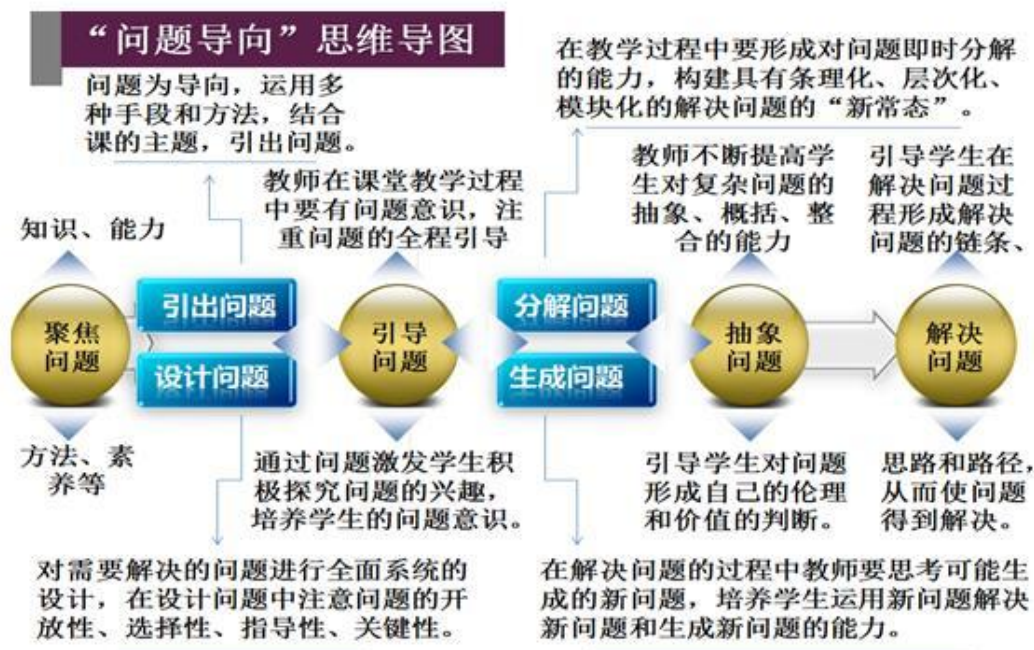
“问题导向”思维导图

问题为导向，运用多种手段和方法，结合课的主题，引出问题。

在教学过程中要形成对问题即时分解的能力，构建具有条理化、层次化、模块化的解决问题的“新常态”。

教师在课堂教学过程中要有问题意识，注重问题的全程引导

教师不断提高学生对复杂问题的抽象、概括、整合的能力

引导学生在解决问题过程形成解决问题的链条、

知识、能力

聚焦问题

引出问题

设计问题

引导问题

分解问题

生成问题

抽象问题

解决问题

方法、素养等

通过问题激发学生积极探究问题的兴趣，培养学生的问题意识。

引导学生对问题形成自己的伦理和价值的判断。

思路和路径，从而使问题得到解决。

对需要解决的问题进行全面系统的设计，在设计问题中注意问题的开放性、选择性、指导性、关键性。

在解决问题的过程中教师要思考可能生成的新问题，培养学生运用新问题解决新问题和生成新问题的能力。